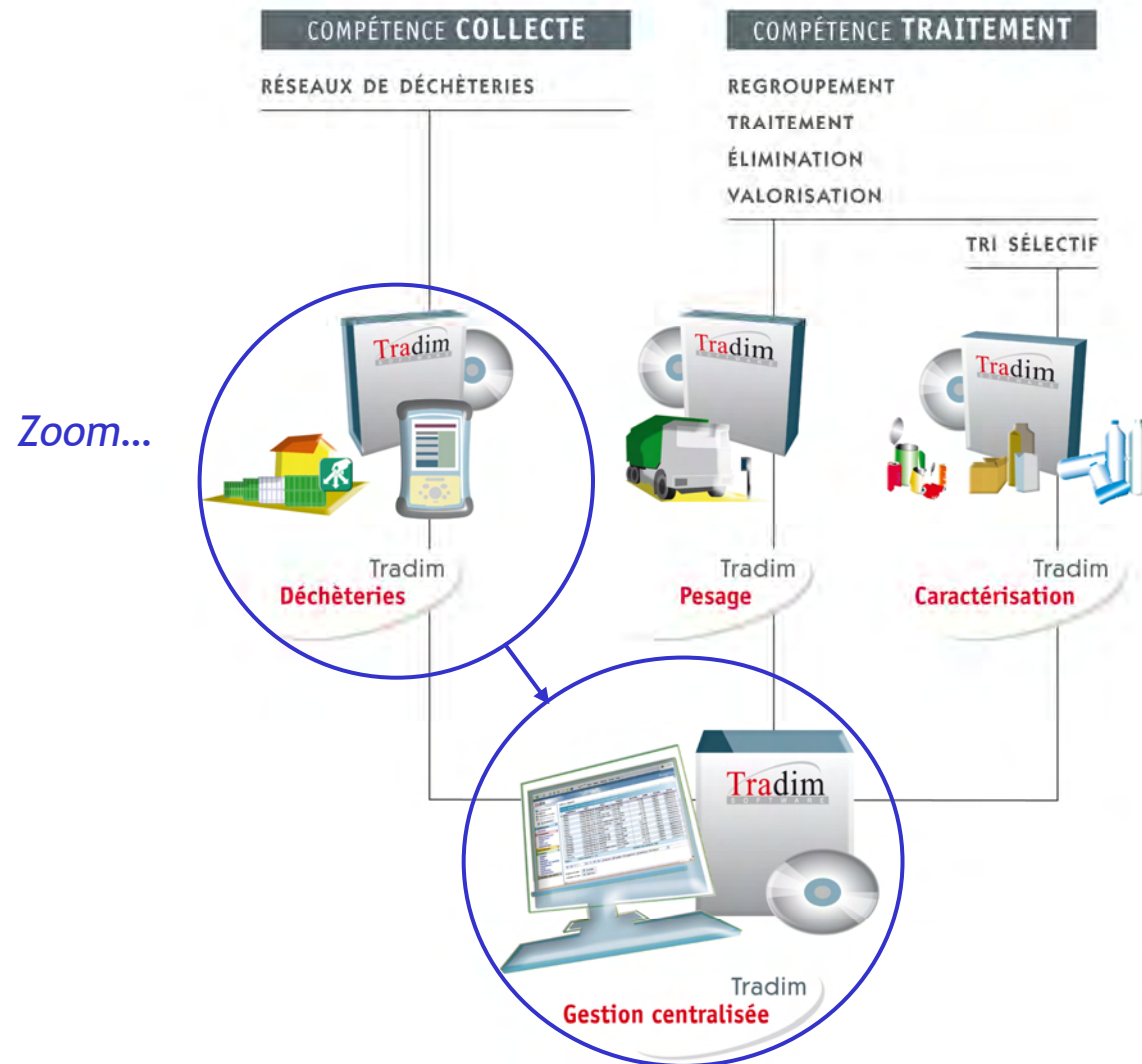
COMPÉTENCE COLLECTE

RÉSEAUX DE DÉCHÈTERIES

COMPÉTENCE TRAITEMENT

REGROUPEMENT
TRAITEMENT
ÉLIMINATION
VALORISATION

TRI SÉLECTIF

Zoom…

Tradim

Tradim

Tradim

Tradim
Déchèteries

Tradim
Pesage

Tradim
Caractérisation

Tradim
SOFTWARE

Tradim
Gestion centralisée